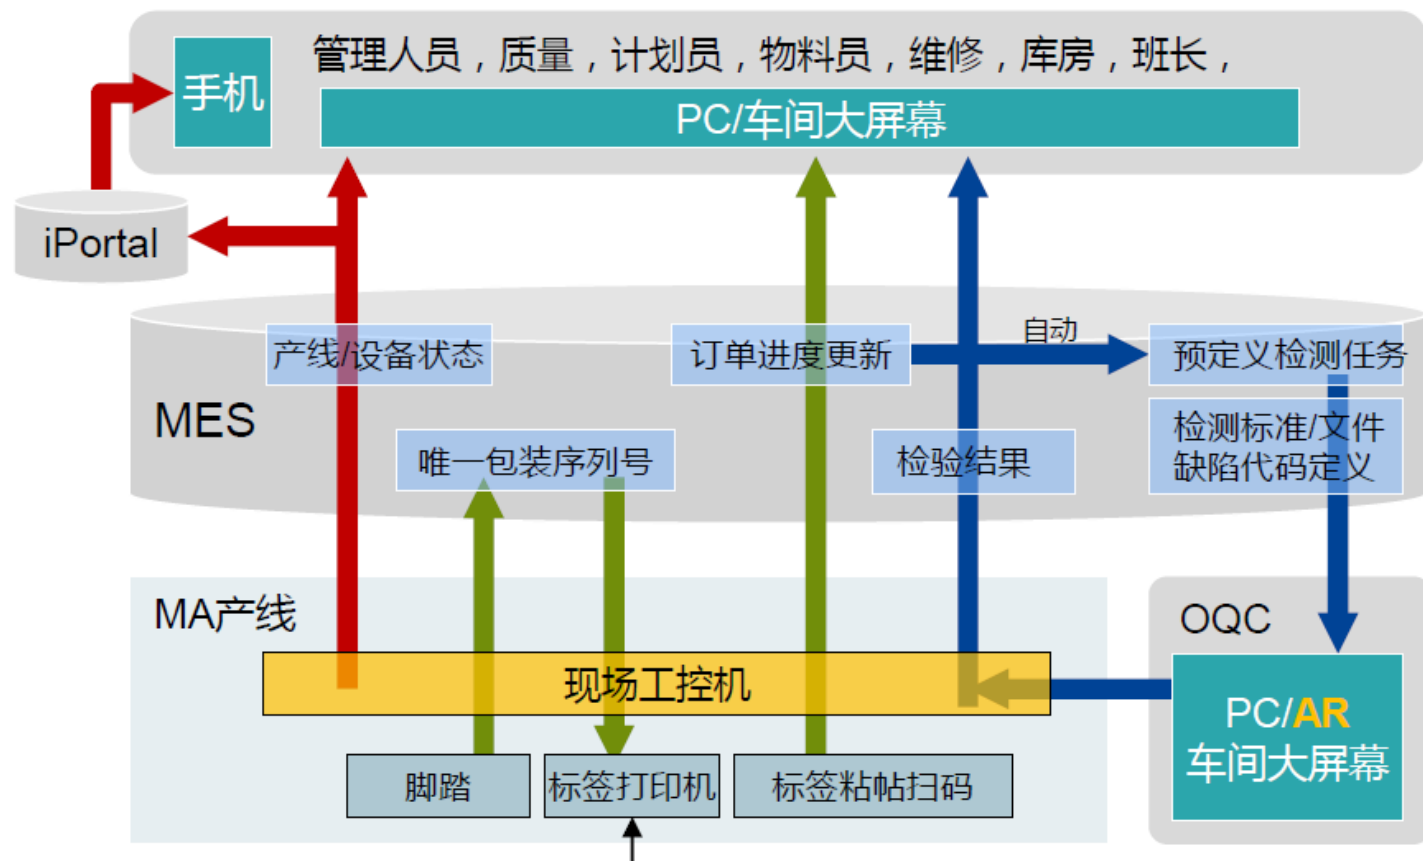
手机

管理人员，质量，计划员，物料员，维修，库房，班长，

PC/车间大屏幕

iPortal

MES

产线/设备状态

订单进度更新

自动

预定义检测任务

唯一包装序列号

检验结果

检测标准/文件
缺陷代码定义

MA产线

OQC

现场工控机

PC/AR
车间大屏幕

脚踏

标签打印机

标签粘帖扫码